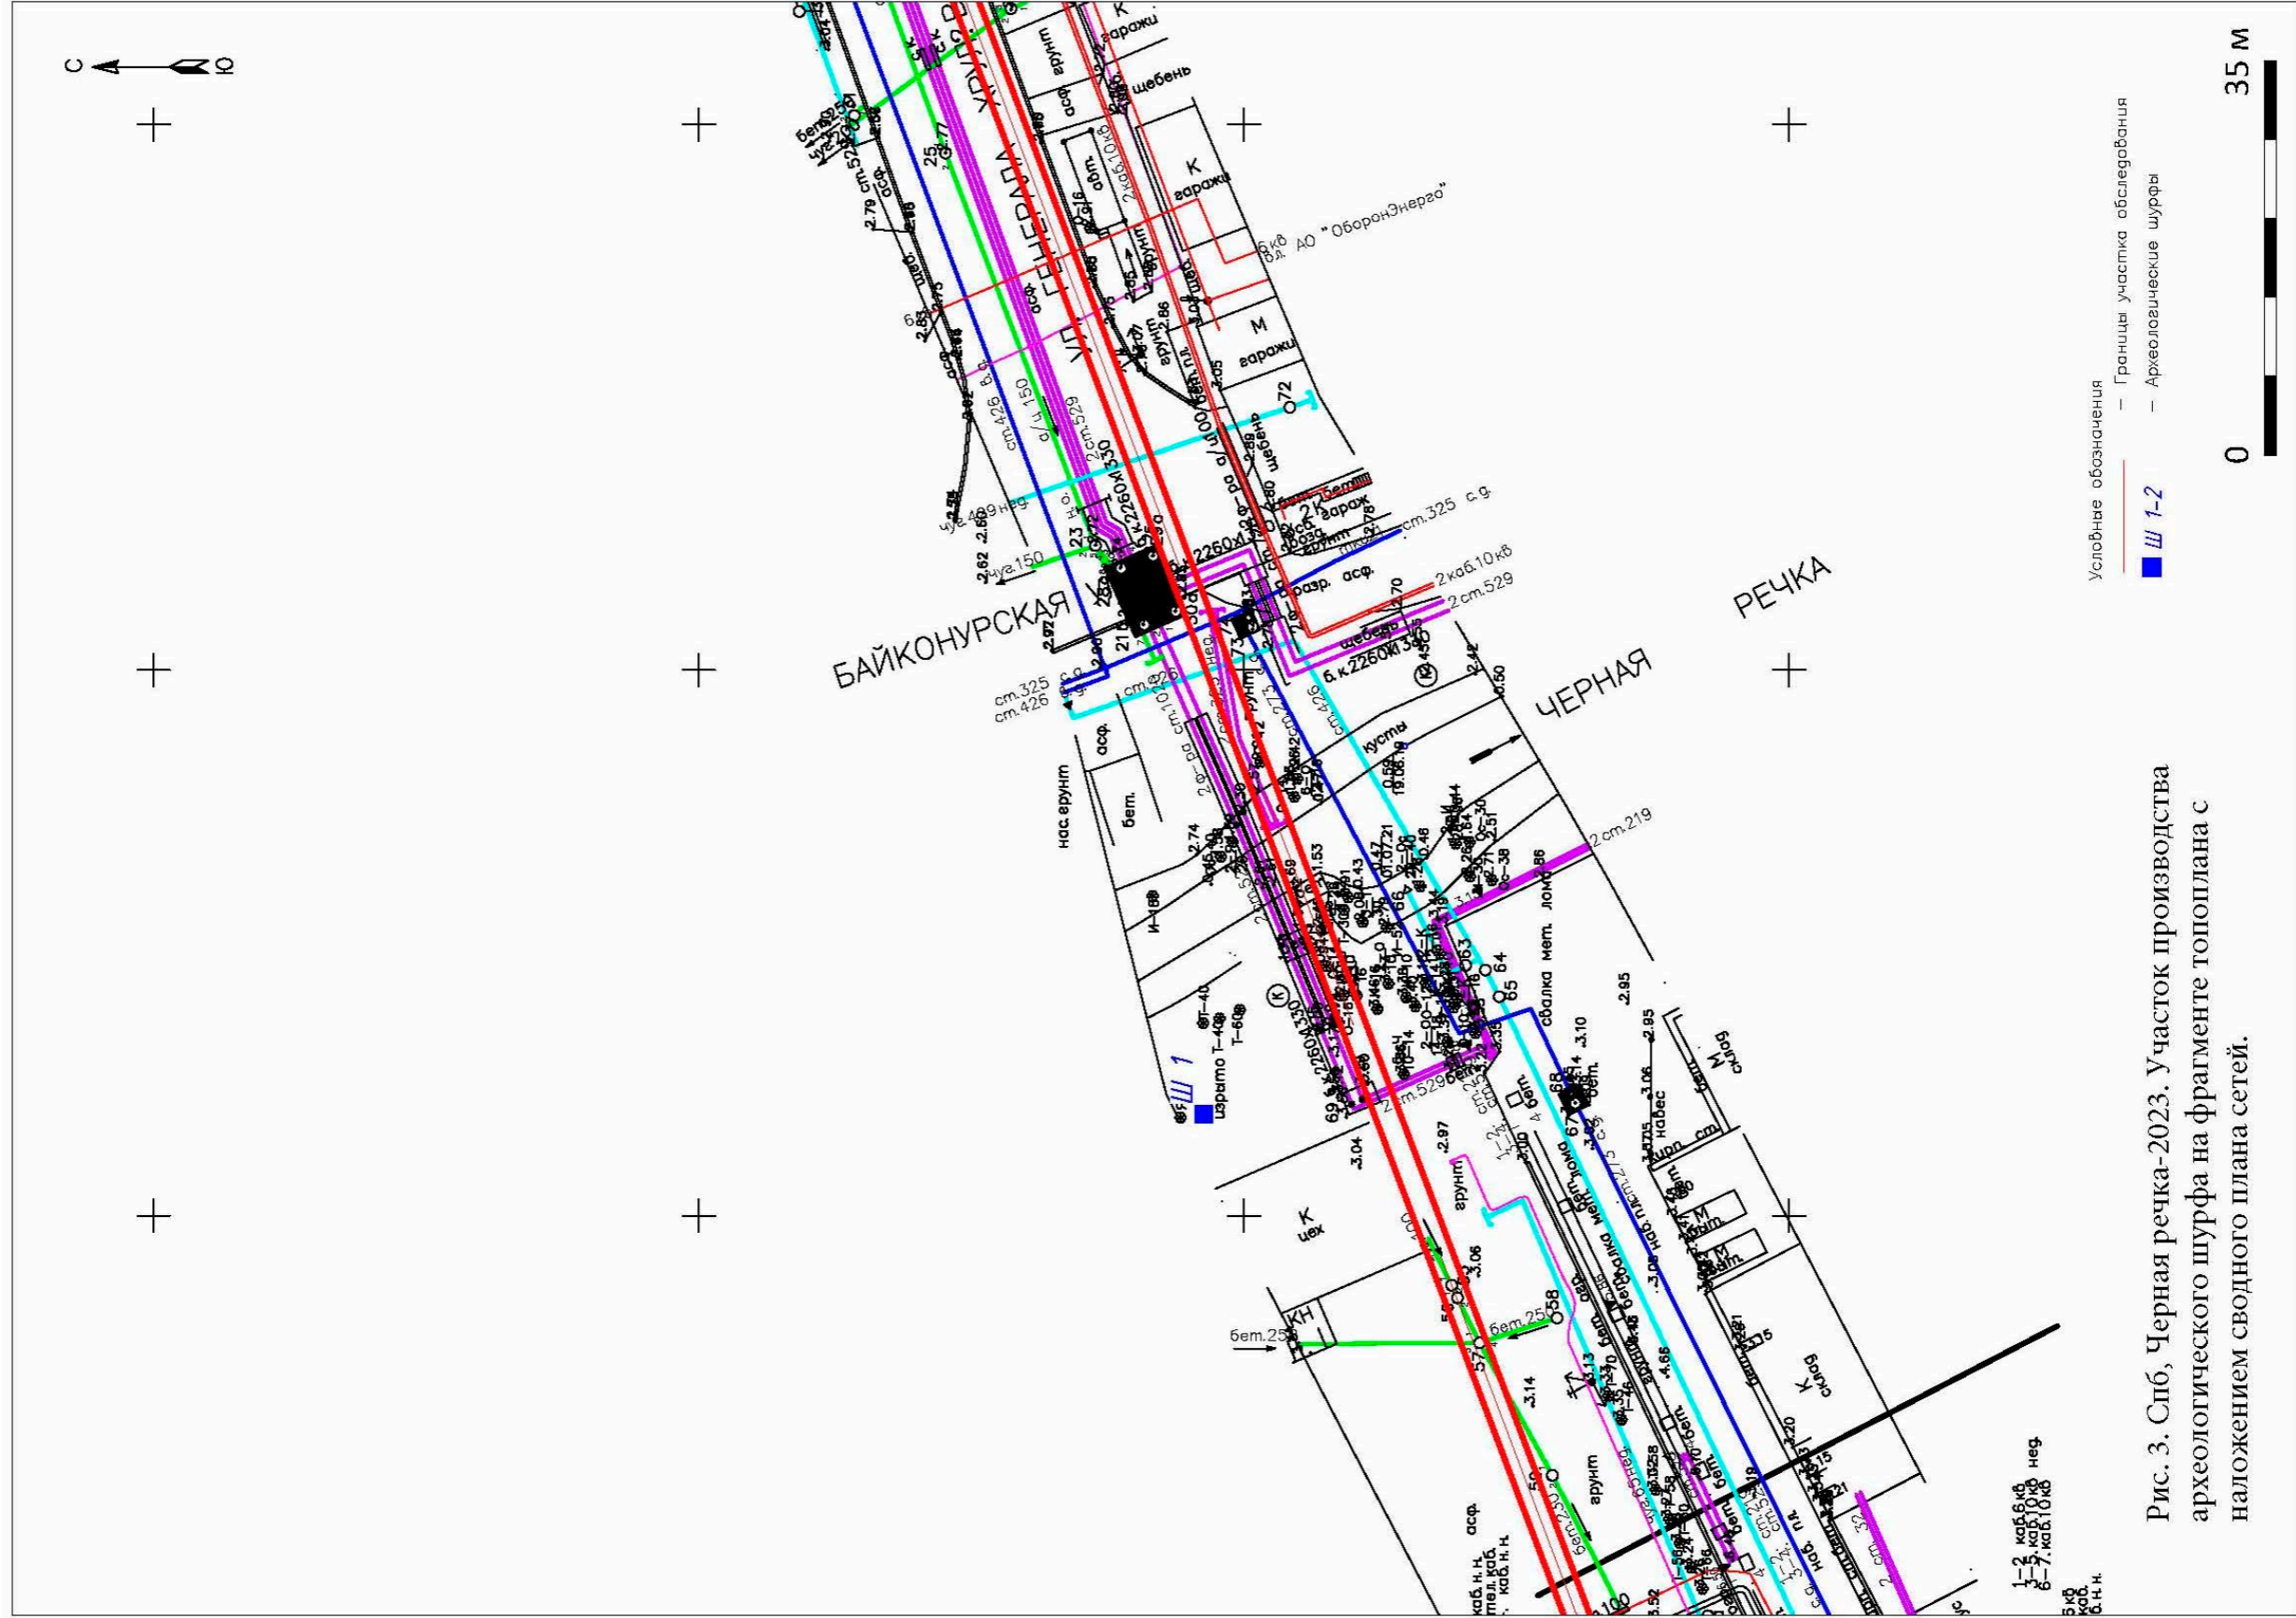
С Ю

Условные обозначения
— Границы участка обследования
Ш 1-2 — Археологические шурфы

0 35 м

БАЙКОНУРСКАЯ
УЛ. ГЕНЕРАЛА ХРУЛЁВА
ЧЕРНАЯ РЕЧКА

Ш 1
Ш 2

гаражи
щебень
грунт
асф.
К
гаражи
2 каб.10 кВ
6 кВ АО "ОборонЭнерго"
М
гаражи
72
ст.426
в.ц.150
2 ст.529
ст.325 с.д.
2 каб.10 кВ
2 ст.529
К гараж
разр. асф.
щебень
6 к.2260x1330
ст.325
ст.426
асф.
бет.
нас.грунт
кусты
2 ст.219
сбалка мет. лома
К
цех
КН
бет.250
грунт
навес
М
склад
К
склад
асф.
1-2 каб.6 кВ
3-5 каб.10 кВ нед.
6-7 каб.10 кВ

Рис. 3. Спб, Черная речка-2023. Участок производства археологического шурфа на фрагменте топоплана с наложением сводного плана сетей.